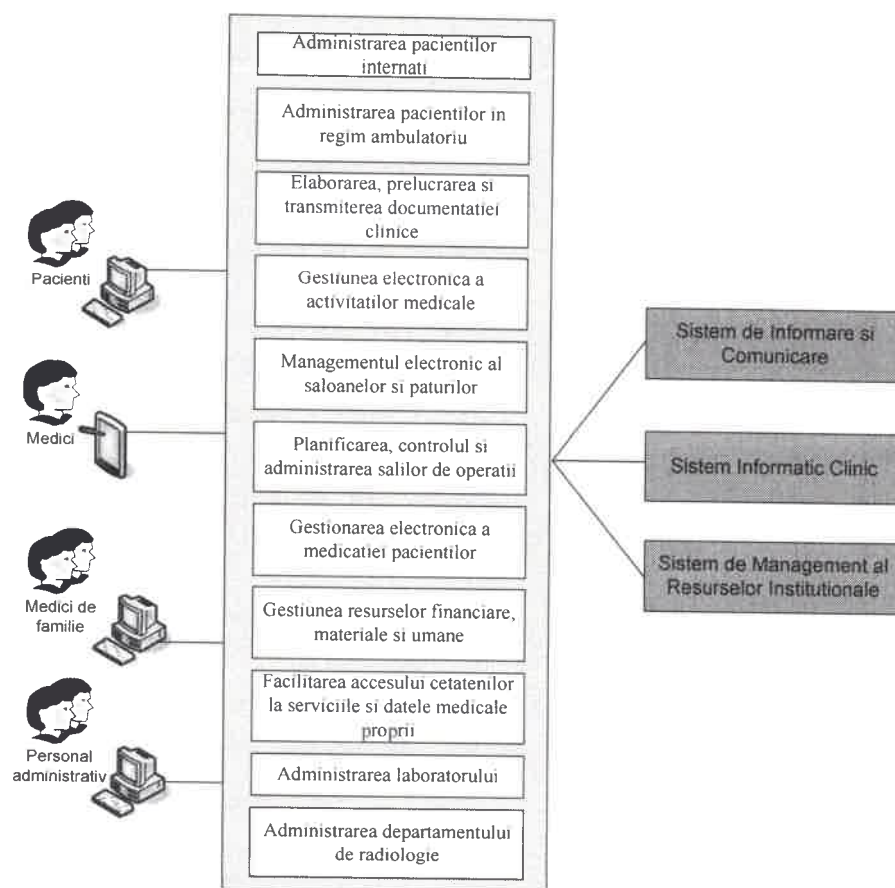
Administrarea pacientilor internati

Administrarea pacientilor in regim ambulatoriu

Elaborarea, prelucrarea si transmiterea documentatiei clinice

Gestiunea electronica a activitatilor medicale

Managementul electronic al saloanelor si paturilor

Planificarea, controlul si administrarea salilor de operatii

Gestionarea electronica a medicatiei pacientilor

Gestiunea resurselor financiare, materiale si umane

Facilitarea accesului cetatenilor la serviciile si datele medicale proprii

Administrarea laboratorului

Administrarea departamentului de radiologie

Pacienti

Medici

Medici de familie

Personal administrativ

Sistem de Informare si Comunicare

Sistem Informatic Clinic

Sistem de Management al Resurselor Institutionale